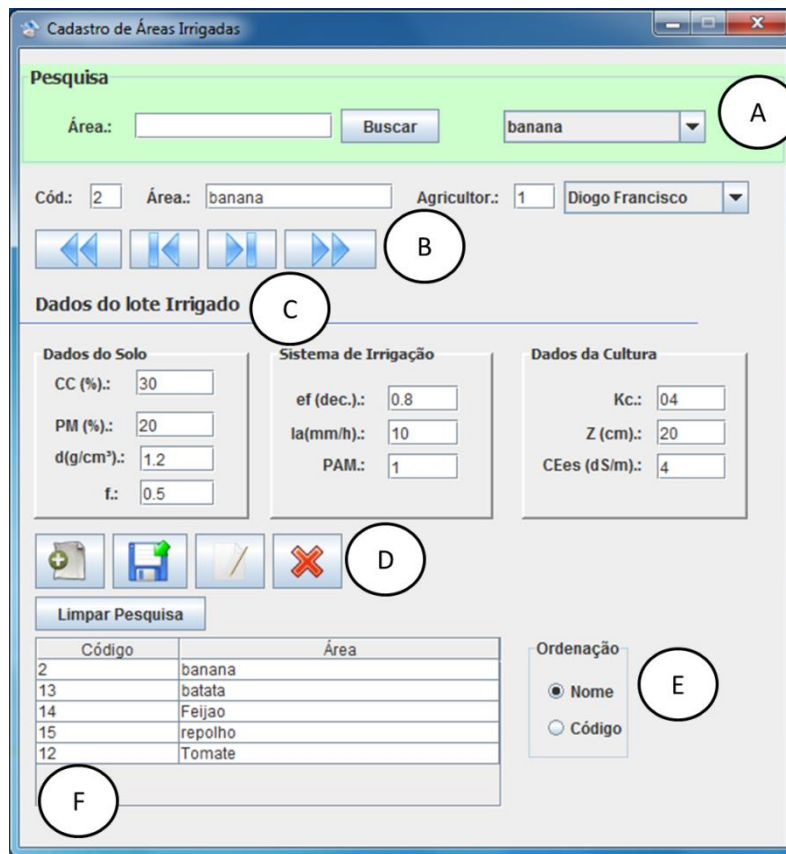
Cadastro de Áreas Irrigadas

Pesquisa

Área.: Buscar banana

A

Cód.: 2 Área.: banana Agricultor.: 1 Diogo Francisco

B

Dados do lote Irrigado

C

Dados do Solo

CC (%).: 30

PM (%).: 20

d(g/cm³).: 1.2

f.: 0.5

Sistema de Irrigação

ef (dec.).: 0.8

Ia(mm/h).: 10

PAM.: 1

Dados da Cultura

Kc.: 04

Z (cm).: 20

CEes (dS/m).: 4

D

Limpar Pesquisa

| Código | Área |
|---|---|
| 2 | banana |
| 13 | batata |
| 14 | Feijao |
| 15 | repolho |
| 12 | Tomate |

Ordenação

Nome

Código

E

F